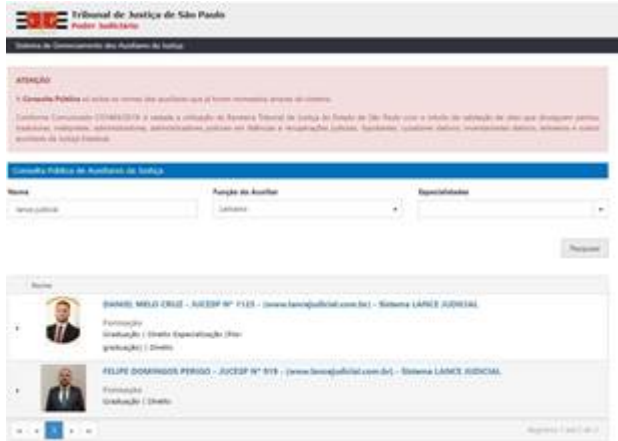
Tribunal de Justiça de São Paulo
Poder Judiciário

Sistema de Gerenciamento dos Auxiliares da Justiça

ATENÇÃO

A Consulta Pública só exibe os nomes dos auxiliares que já foram nomeados através do sistema.

Conforme Comunicado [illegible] é vedada a utilização do Brasão do Tribunal de Justiça do Estado de São Paulo com o intuito de validação de sites que divulguem peritos, tradutores, intérpretes, administradores, administradores judiciais em falências e recuperações judiciais, liquidantes, curadores dativos, inventariantes dativos, leiloeiros e outros auxiliares da Justiça Estadual.

Consulta Pública de Auxiliares da Justiça

Nome
lance judicial

Função do Auxiliar
Leiloeiro

Especialidades

Pesquisar

Nome

DANIEL MELO CRUZ – JUCESP Nº 1125 – (www.lancejudicial.com.br) – Sistema LANCE JUDICIAL
Formação
Graduação | Direito Especialização (Pós-graduação) | Direito

FELIPE DOMINGOS PERIGO – JUCESP Nº 919 – (www.lancejudicial.com.br) – Sistema LANCE JUDICIAL
Formação
Graduação | Direito

1

Registros 1 até 2 de 2